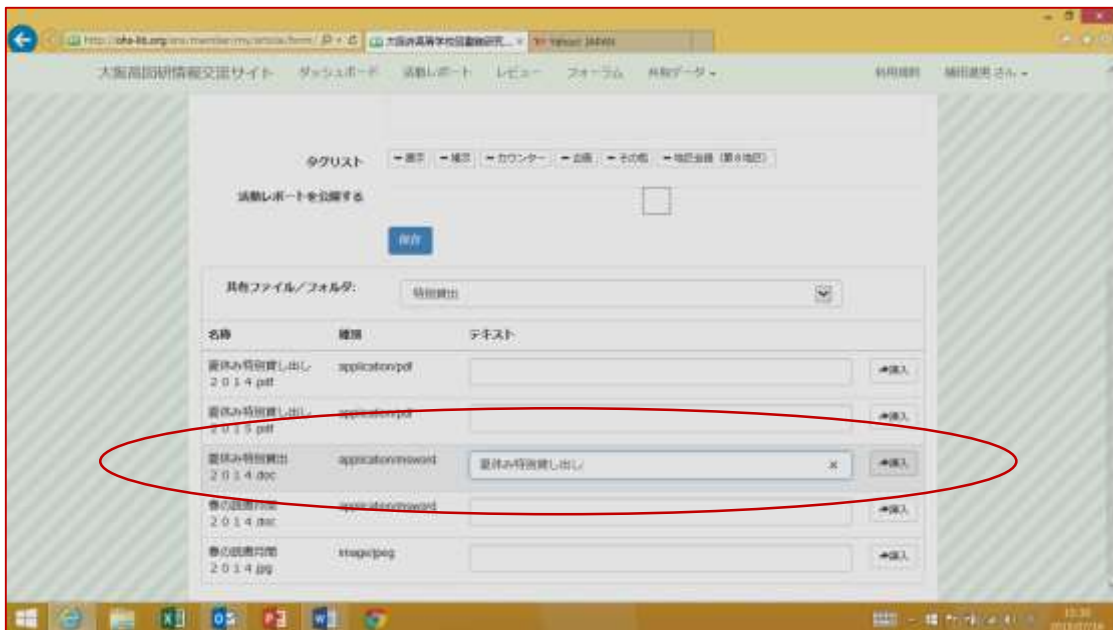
http://oha-lib.org/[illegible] 大阪府高等学校図書館研究... Yahoo! JAPAN

大阪高図研情報交流サイト　ダッシュボード　活動レポート　レビュー　フォーラム　共有データ▾　利用規約　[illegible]さん▾

タグリスト　展示　補示　カウンター　企画　その他　地区会　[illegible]

活動レポートを公開する

保存

共有ファイル／フォルダ:　特別貸出

| 名称 | 種類 | テキスト | |
|---|---|---|---|
| 夏休み特別貸し出し２０１４.pdf | application/pdf | | 挿入 |
| 夏休み特別貸し出し２０１５.pdf | application/pdf | | 挿入 |
| 夏休み特別貸出２０１４.doc | application/msword | 夏休み特別貸し出し × | 挿入 |
| 春の図書対面２０１４.doc | application/msword | | 挿入 |
| 春の図書対面２０１４.jpg | image/jpeg | | 挿入 |